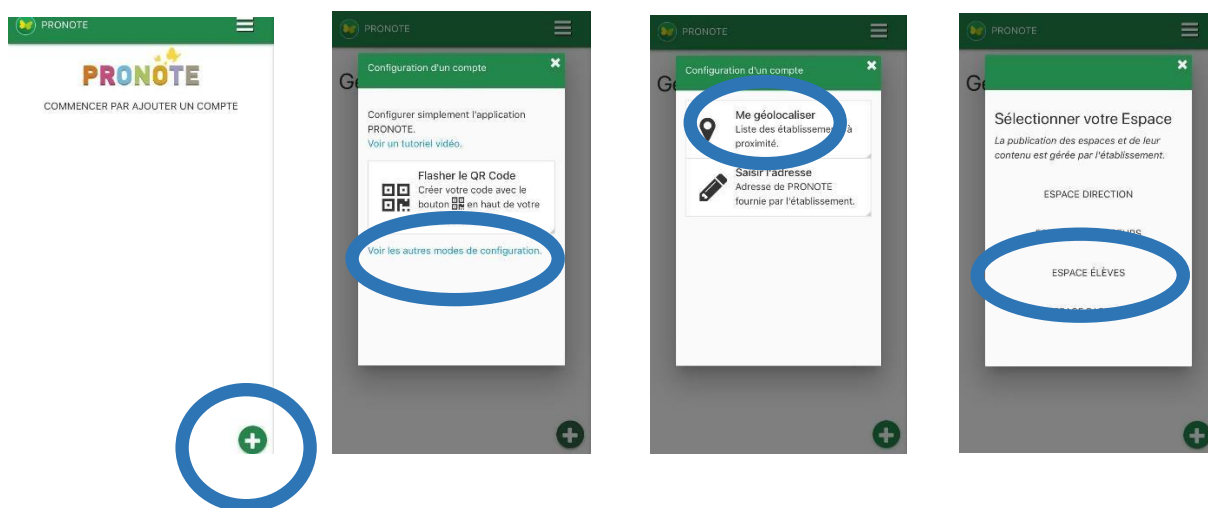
PRONOTE

PRONOTE

COMMENCER PAR AJOUTER UN COMPTE

PRONOTE

Configuration d'un compte

Configurer simplement l'application PRONOTE.
Voir un tutoriel vidéo.

Flasher le QR Code
Créer votre code avec le bouton en haut de votre

Voir les autres modes de configuration.

PRONOTE

Configuration d'un compte

Me géolocaliser
Liste des établissements à proximité.

Saisir l'adresse
Adresse de PRONOTE fournie par l'établissement.

PRONOTE

Sélectionner votre Espace
La publication des espaces et de leur contenu est gérée par l'établissement.

ESPACE DIRECTION

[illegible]

ESPACE ÉLÈVES

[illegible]